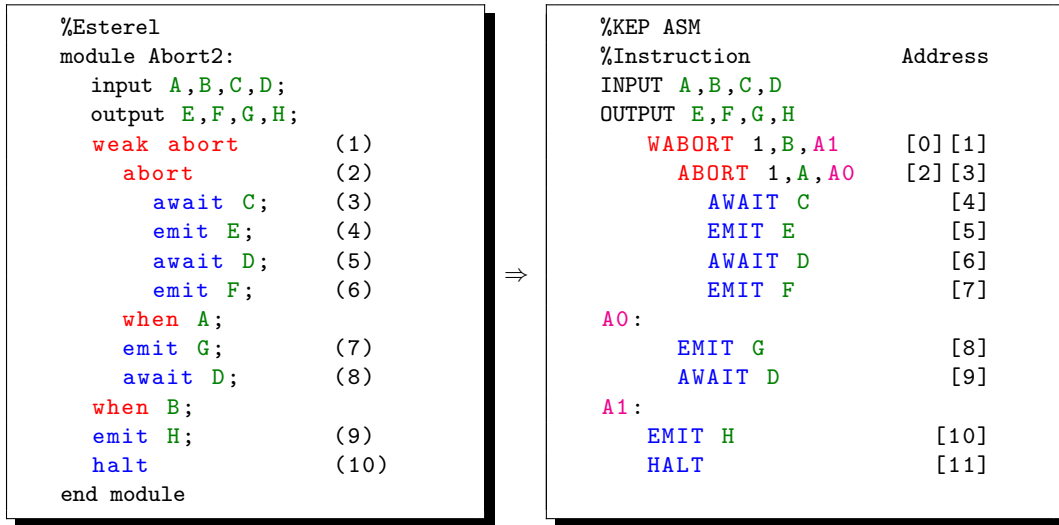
%Esterel
module Abort2:
input A,B,C,D;
output E,F,G,H;
weak abort (1)
abort (2)
await C; (3)
emit E; (4)
await D; (5)
emit F; (6)
when A;
emit G; (7)
await D; (8)
when B;
emit H; (9)
halt (10)
end module

$\Rightarrow$

%KEP ASM
%Instruction Address
INPUT A,B,C,D
OUTPUT E,F,G,H
WABORT 1,B,A1 [0][1]
ABORT 1,A,A0 [2][3]
AWAIT C [4]
EMIT E [5]
AWAIT D [6]
EMIT F [7]
A0:
EMIT G [8]
AWAIT D [9]
A1:
EMIT H [10]
HALT [11]